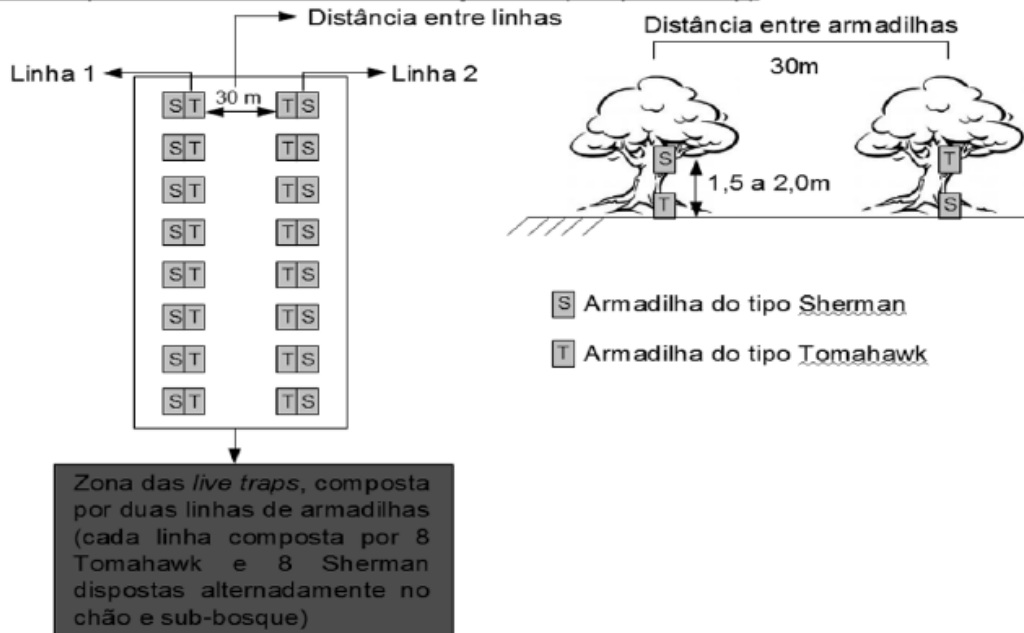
Distância entre linhas

Linha 1

Linha 2

30 m

| S | T | | T | S |
|---|---|---|---|---|
| S | T | | T | S |
| S | T | | T | S |
| S | T | | T | S |
| S | T | | T | S |
| S | T | | T | S |
| S | T | | T | S |
| S | T | | T | S |

Zona das *live traps*, composta por duas linhas de armadilhas (cada linha composta por 8 Tomahawk e 8 Sherman dispostas alternadamente no chão e sub-bosque)

Distância entre armadilhas

30m

S

T

1,5 a 2,0m

T

S

S Armadilha do tipo Sherman

T Armadilha do tipo Tomahawk